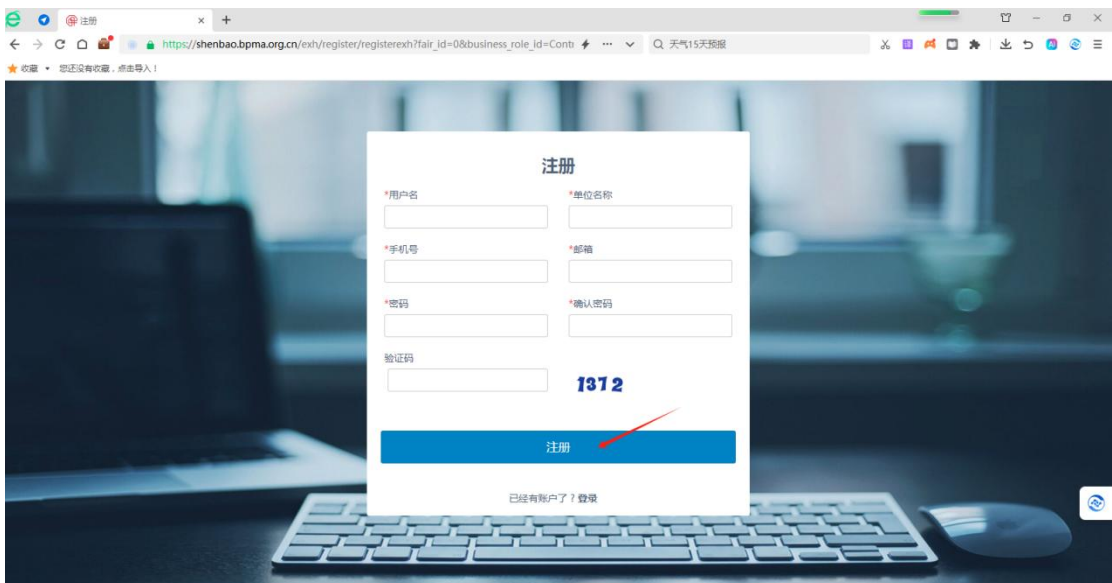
注册

https://shenbao.bpma.org.cn/exh/register/registerexh?fair_id=0&business_role_id=Conti

天气15天预报

收藏 · 您还没有收藏，点击导入！

注册

*用户名

*单位名称

*手机号

*邮箱

*密码

*确认密码

验证码

1372

注册

已经有账户了？登录